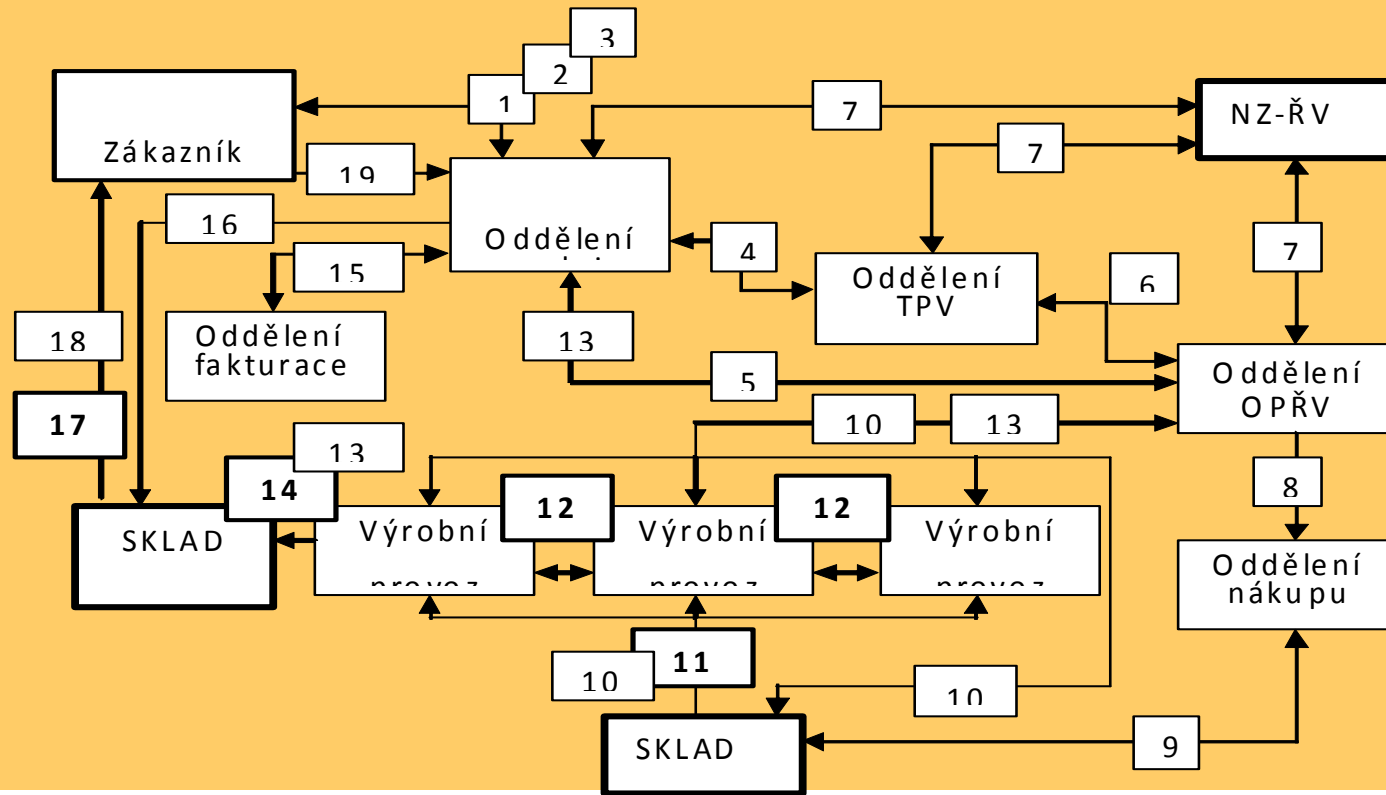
3
2
1
7
NZ-ŘV
Zákazník
19
7
16
Oddělení
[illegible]
4
7
15
Oddělení TPV
6
Oddělení fakturace
18
13
Oddělení
5
OPŘV
17
10
13
13
14
12
12
8
SKLAD
Výrobní
provoz
Výrobní
provoz
Výrobní
provoz
Oddělení nákupu
11
10
10
SKLAD
9